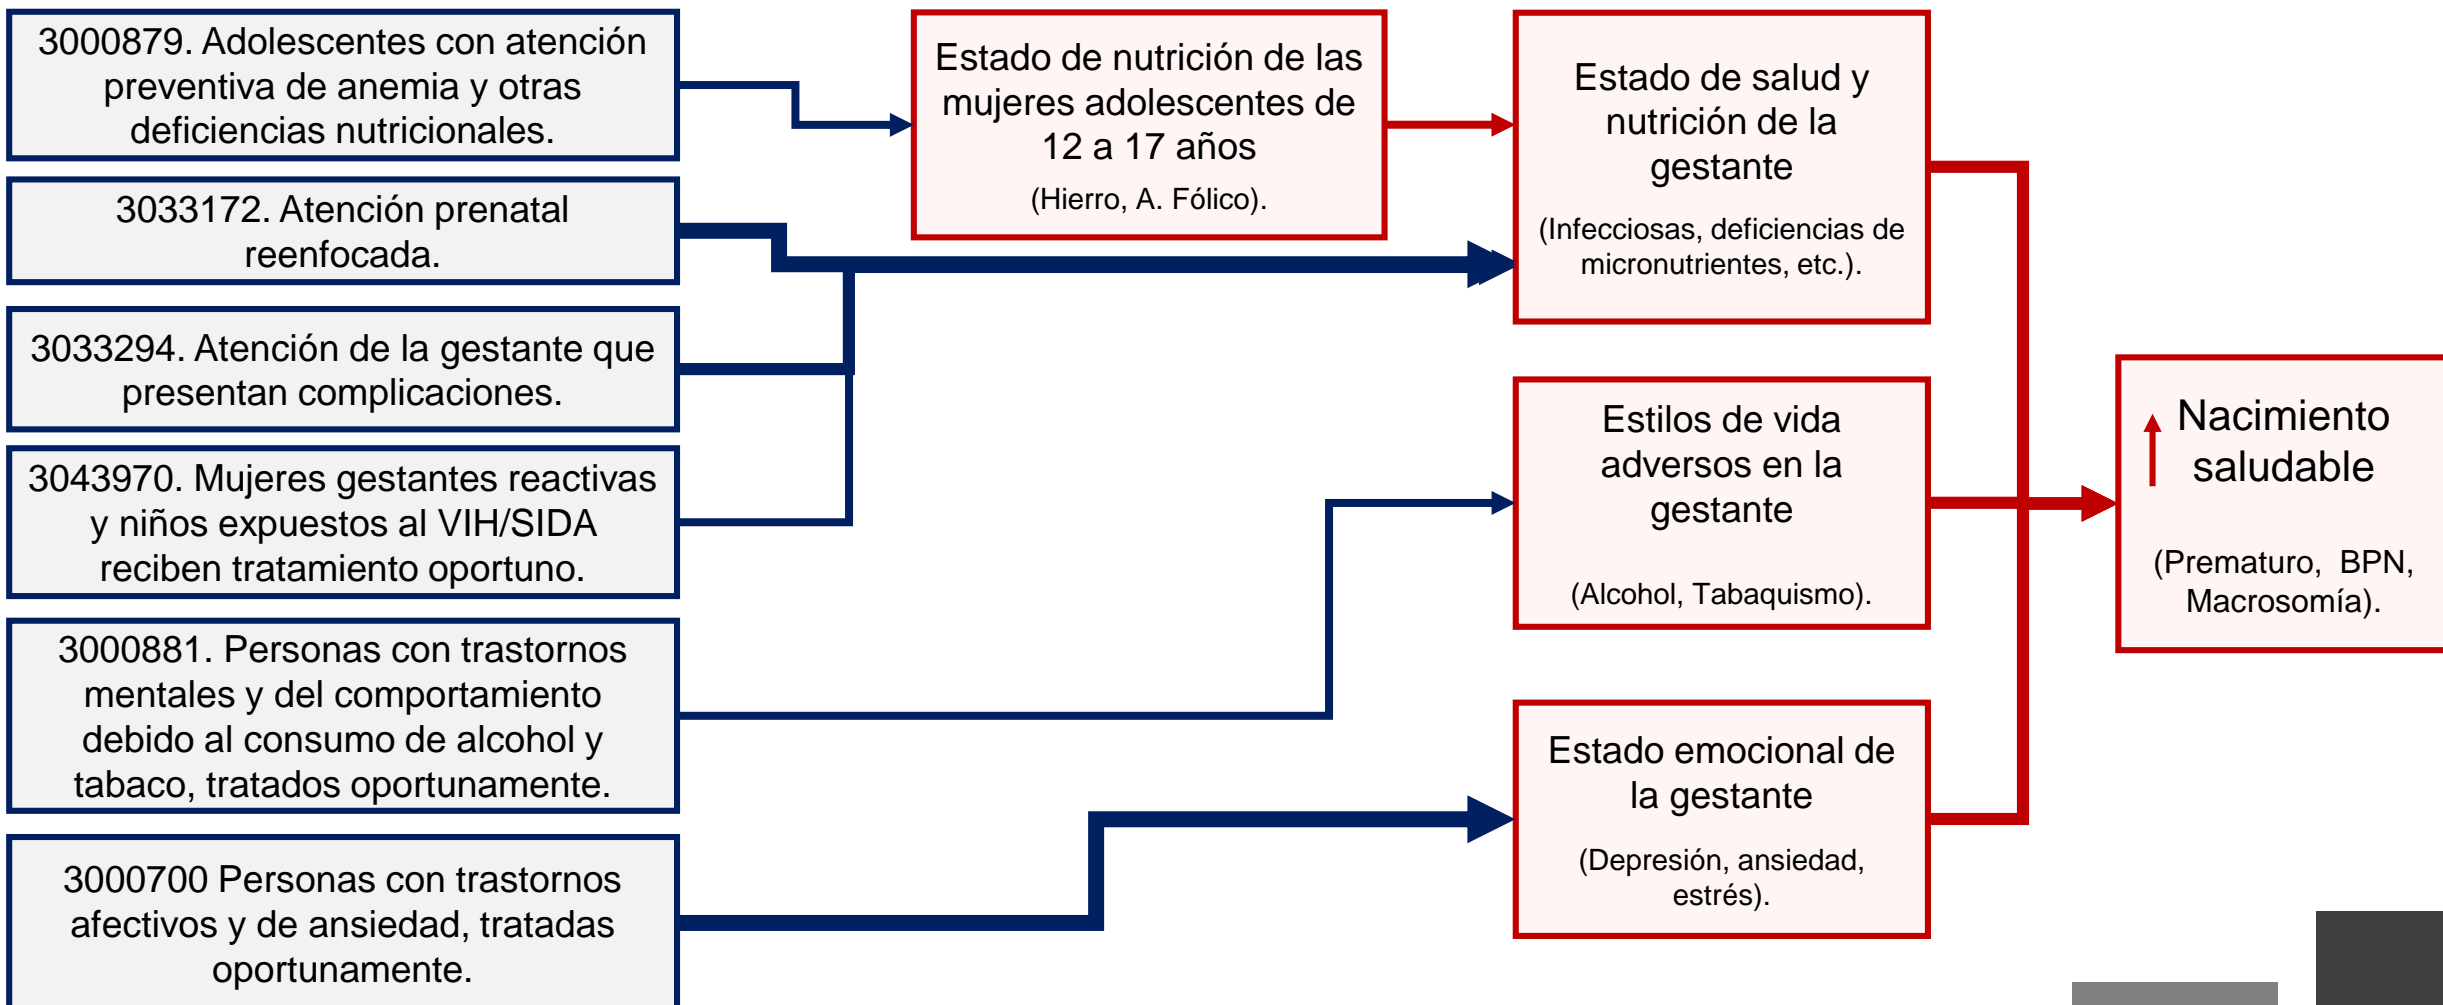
3000879. Adolescentes con atención preventiva de anemia y otras deficiencias nutricionales.

3033172. Atención prenatal reenfocada.

3033294. Atención de la gestante que presentan complicaciones.

3043970. Mujeres gestantes reactivas y niños expuestos al VIH/SIDA reciben tratamiento oportuno.

3000881. Personas con trastornos mentales y del comportamiento debido al consumo de alcohol y tabaco, tratados oportunamente.

3000700 Personas con trastornos afectivos y de ansiedad, tratadas oportunamente.

Estado de nutrición de las mujeres adolescentes de 12 a 17 años

(Hierro, A. Fólico).

Estado de salud y nutrición de la gestante

(Infecciosas, deficiencias de micronutrientes, etc.).

Estilos de vida adversos en la gestante

(Alcohol, Tabaquismo).

Estado emocional de la gestante

(Depresión, ansiedad, estrés).

Nacimiento saludable

(Prematuro, BPN, Macrosomía).